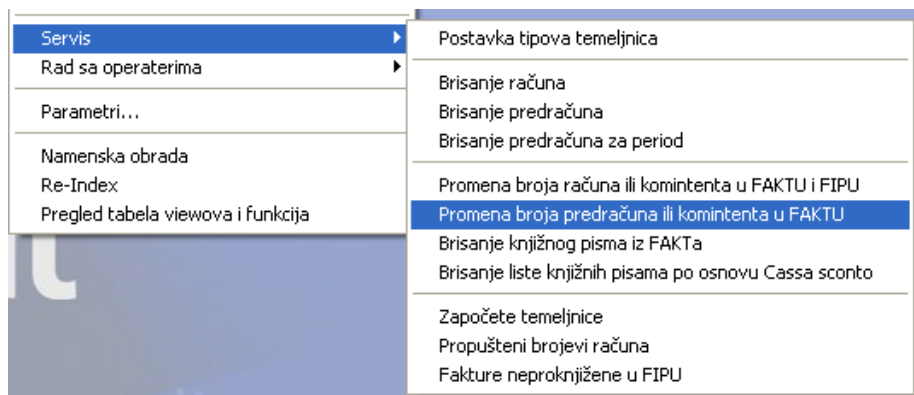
Servis
Rad sa operaterima
Parametri...
Namenska obrada
Re-Index
Pregled tabela viewova i funkcija

Postavka tipova temeljnica
Brisanje računa
Brisanje predračuna
Brisanje predračuna za period
Promena broja računa ili komintenta u FAKTU i FIPU
Promena broja predračuna ili komintenta u FAKTU
Brisanje knjižnog pisma iz FAKTa
Brisanje liste knjižnih pisama po osnovu Cassa sconto
Započete temeljnice
Propušteni brojevi računa
Fakture neproknjižene u FIPU